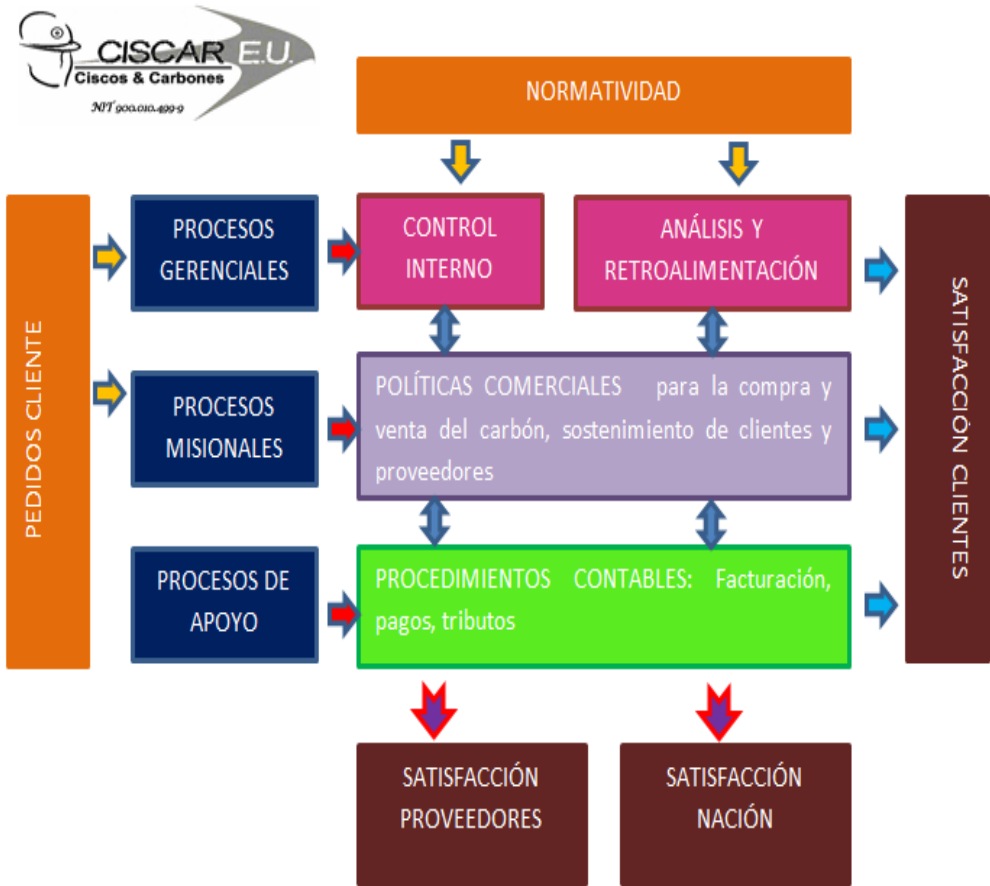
CISCAR E.U.
Ciscos & Carbones
NIT 900.010.499-9

NORMATIVIDAD

PEDIDOS CLIENTE

PROCESOS GERENCIALES

CONTROL INTERNO

ANÁLISIS Y RETROALIMENTACIÓN

SATISFACCIÓN CLIENTES

PROCESOS MISIONALES

POLÍTICAS COMERCIALES para la compra y venta del carbón, sostenimiento de clientes y proveedores

PROCESOS DE APOYO

PROCEDIMIENTOS CONTABLES: Facturación, pagos, tributos

SATISFACCIÓN PROVEEDORES

SATISFACCIÓN NACIÓN